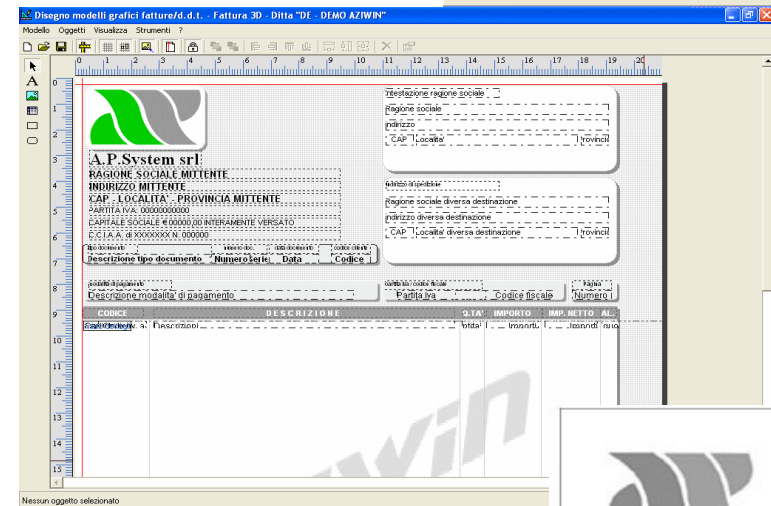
Disegno modelli grafici fatture/d.d.t. - Fattura 3D - Ditta "DE - DEMO AZIWIN"

Modello Oggetti Visualizza Strumenti ?

A.P.System srl
RAGIONE SOCIALE MITTENTE
INDIRIZZO MITTENTE
CAP - LOCALITA' - PROVINCIA MITTENTE
PARTITA IVA: 00000000000
CAPITALE SOCIALE € 00000,00 INTERAMENTE VERSATO
C.C.I.A.A. di XXXXXXX N. 000000

Intestazione ragione sociale
Ragione sociale
Indirizzo
CAP Localita' Provincia

Indirizzo di spedizione
Ragione sociale diversa destinazione
Indirizzo diversa destinazione
CAP Localita' diversa destinazione Provincia

Tipo documento
Descrizione tipo documento Numero/Serie Data Codice

Modalità di pagamento
Descrizione modalita' di pagamento

Partita Iva / codice fiscale
Partita Iva Codice fiscale

Pagina
Numero

CODICE DESCRIZIONE Q.TA' IMPORTO IMP. NETTO AL.
Codice Descrizione Quantita' Importo Importo Aliquota

Nessun oggetto selezionato